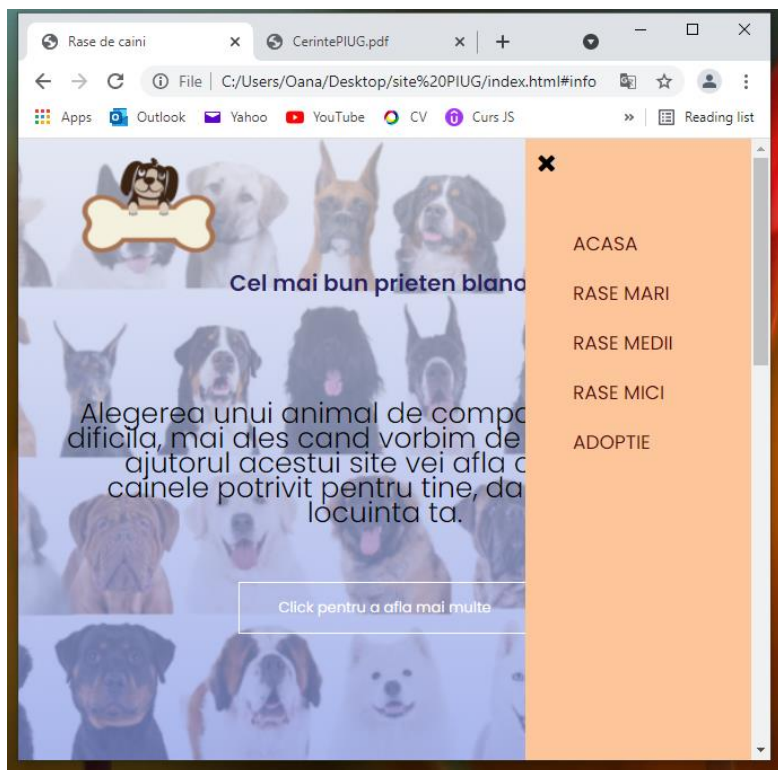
Rase de caini ×
CerintePIUG.pdf ×
+

File | C:/Users/Oana/Desktop/site%20PIUG/index.html#info

Apps Outlook Yahoo YouTube CV Curs JS » Reading list

Cel mai bun prieten blan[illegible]

Alegerea unui animal de compa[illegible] dificila, mai ales cand vorbim de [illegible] ajutorul acestui site vei afla c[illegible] cainele potrivit pentru tine, da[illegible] locuinta ta.

Click pentru a afla mai multe

✖

ACASA

RASE MARI

RASE MEDII

RASE MICI

ADOPTIE